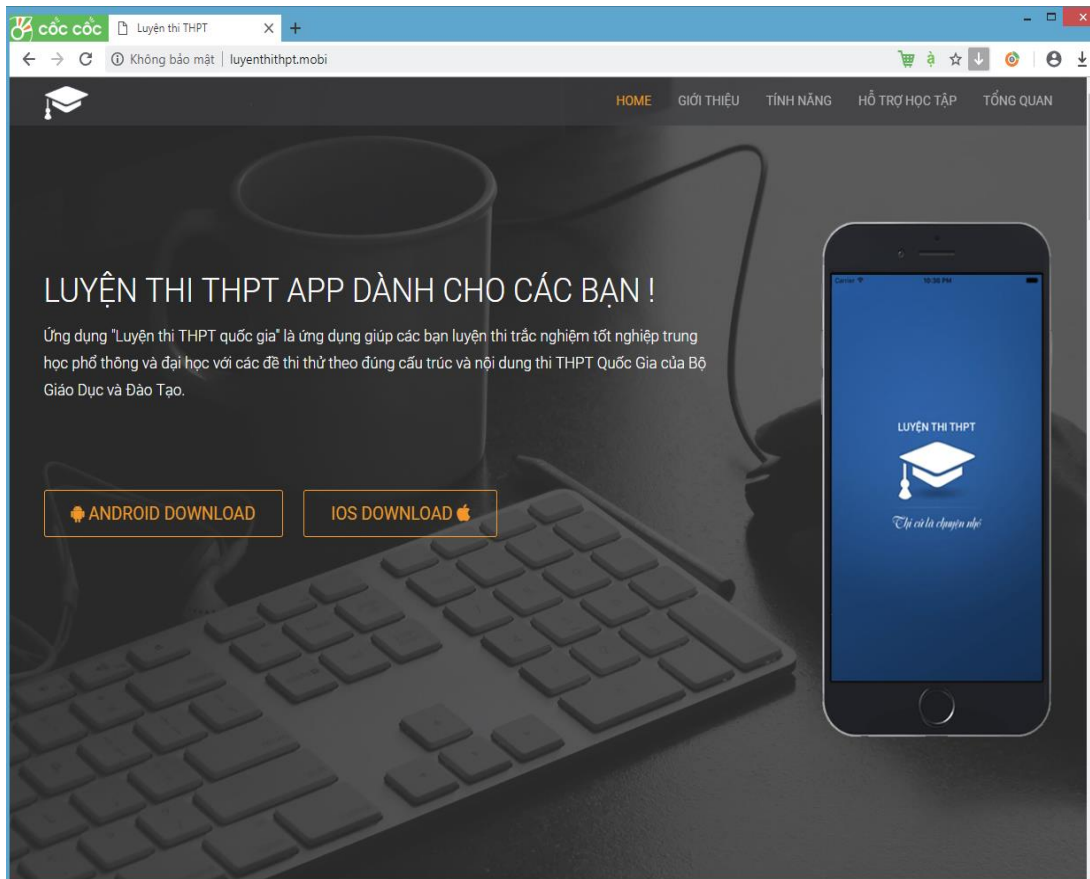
cốc cốc Luyện thi THPT × +

Không bảo mật | luyenthithpt.mobi

à

HOME GIỚI THIỆU TÍNH NĂNG HỖ TRỢ HỌC TẬP TỔNG QUAN

LUYỆN THI THPT APP DÀNH CHO CÁC BẠN !

Ứng dụng "Luyện thi THPT quốc gia" là ứng dụng giúp các bạn luyện thi trắc nghiệm tốt nghiệp trung học phổ thông và đại học với các đề thi thử theo đúng cấu trúc và nội dung thi THPT Quốc Gia của Bộ Giáo Dục và Đào Tạo.

ANDROID DOWNLOAD

IOS DOWNLOAD

Carrier 10:36 PM

LUYỆN THI THPT

Thi cử là chuyện nhỏ